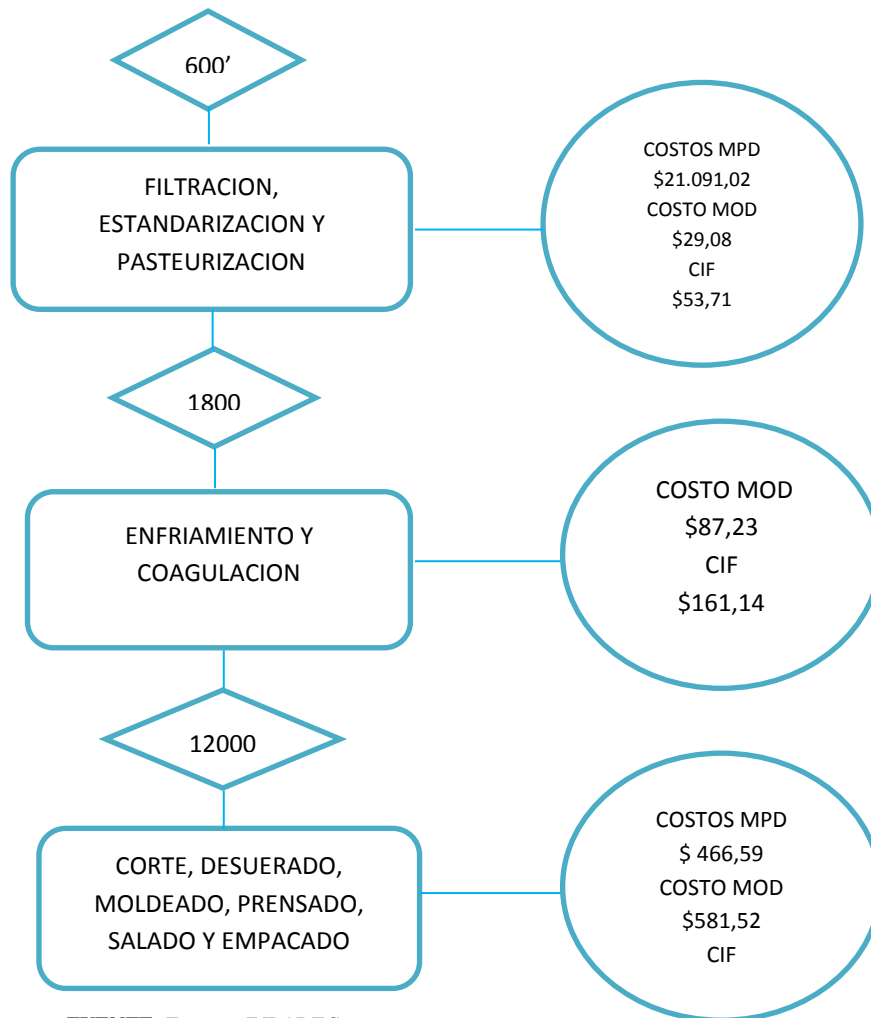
600’

FILTRACION, ESTANDARIZACION Y PASTEURIZACION

COSTOS MPD
$21.091,02
COSTO MOD
$29,08
CIF
$53,71

1800

ENFRIAMIENTO Y COAGULACION

COSTO MOD
$87,23
CIF
$161,14

12000

CORTE, DESUERADO, MOLDEADO, PRENSADO, SALADO Y EMPACADO

COSTOS MPD
$ 466,59
COSTO MOD
$581,52
CIF

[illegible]